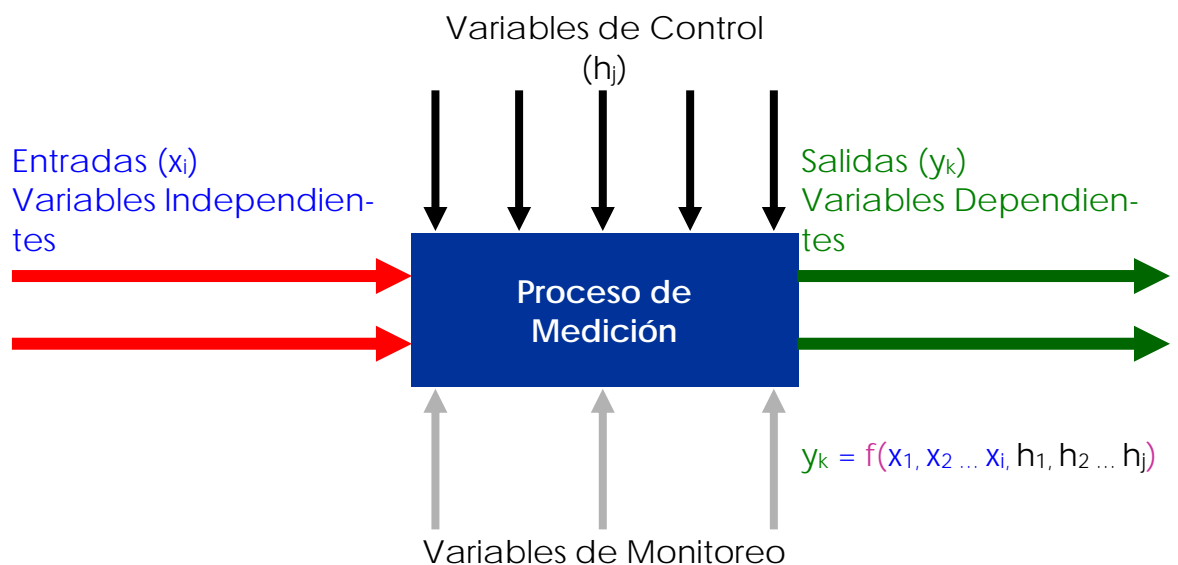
Variables de Control ($h_j$)

Entradas ($x_i$)
Variables Independientes

Salidas ($y_k$)
Variables Dependientes

Proceso de Medición

$y_k = f(x_1, x_2 \ldots x_i, h_1, h_2 \ldots h_j)$

Variables de Monitoreo